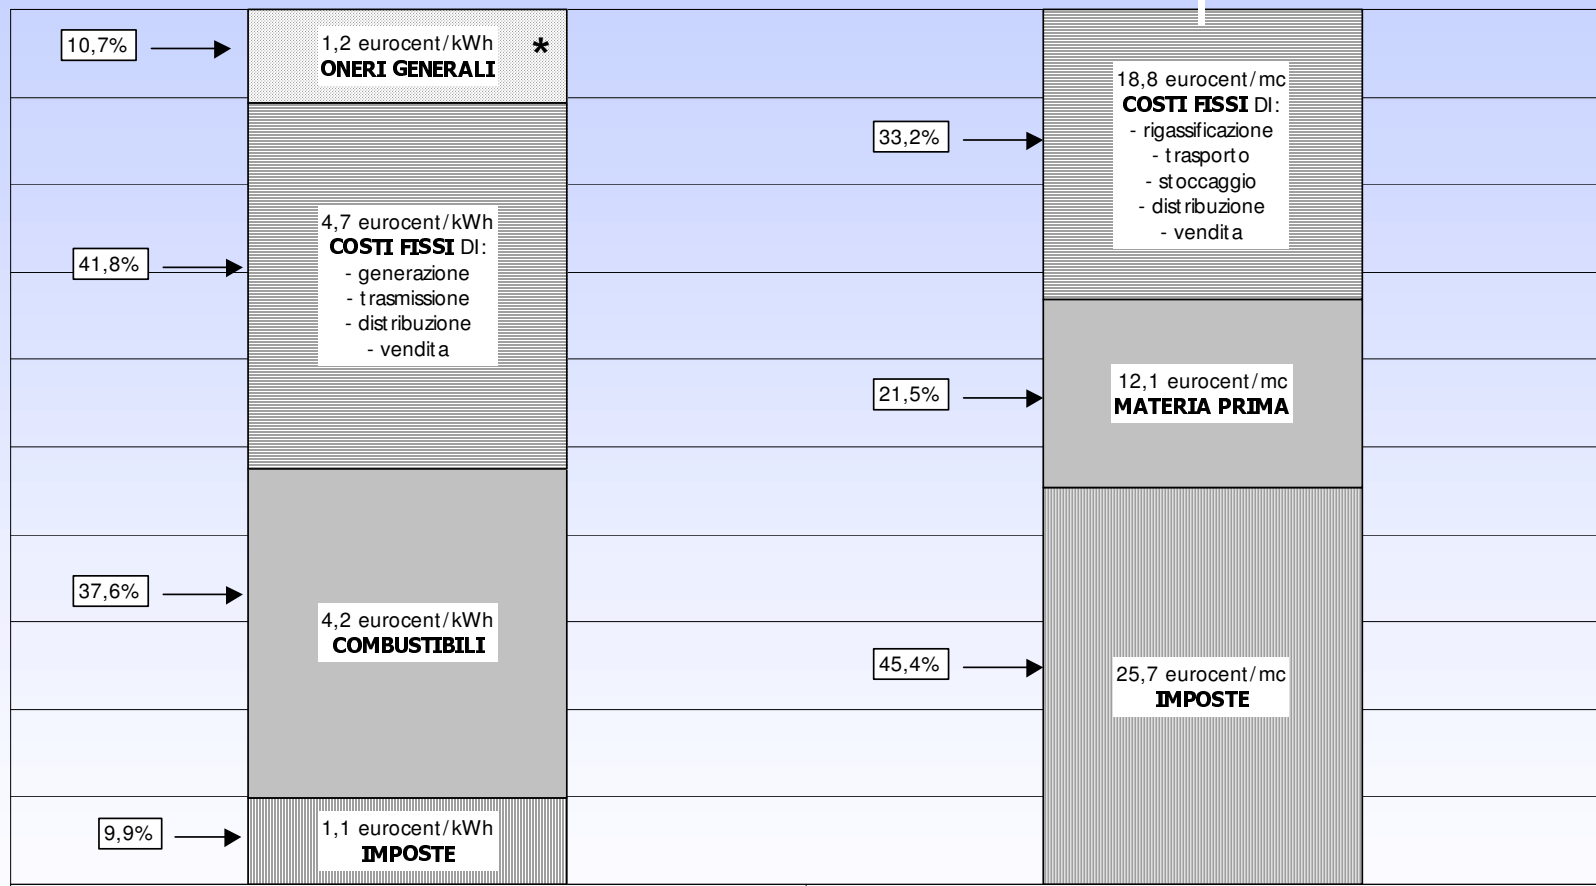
10,7%

1,2 eurocent/kWh
ONERI GENERALI
*

41,8%

4,7 eurocent/kWh
COSTI FISSI DI:
- generazione
- trasmissione
- distribuzione
- vendita

37,6%

4,2 eurocent/kWh
COMBUSTIBILI

9,9%

1,1 eurocent/kWh
IMPOSTE

33,2%

18,8 eurocent/mc
COSTI FISSI DI:
- rigassificazione
- trasporto
- stoccaggio
- distribuzione
- vendita

21,5%

12,1 eurocent/mc
MATERIA PRIMA

45,4%

25,7 eurocent/mc
IMPOSTE